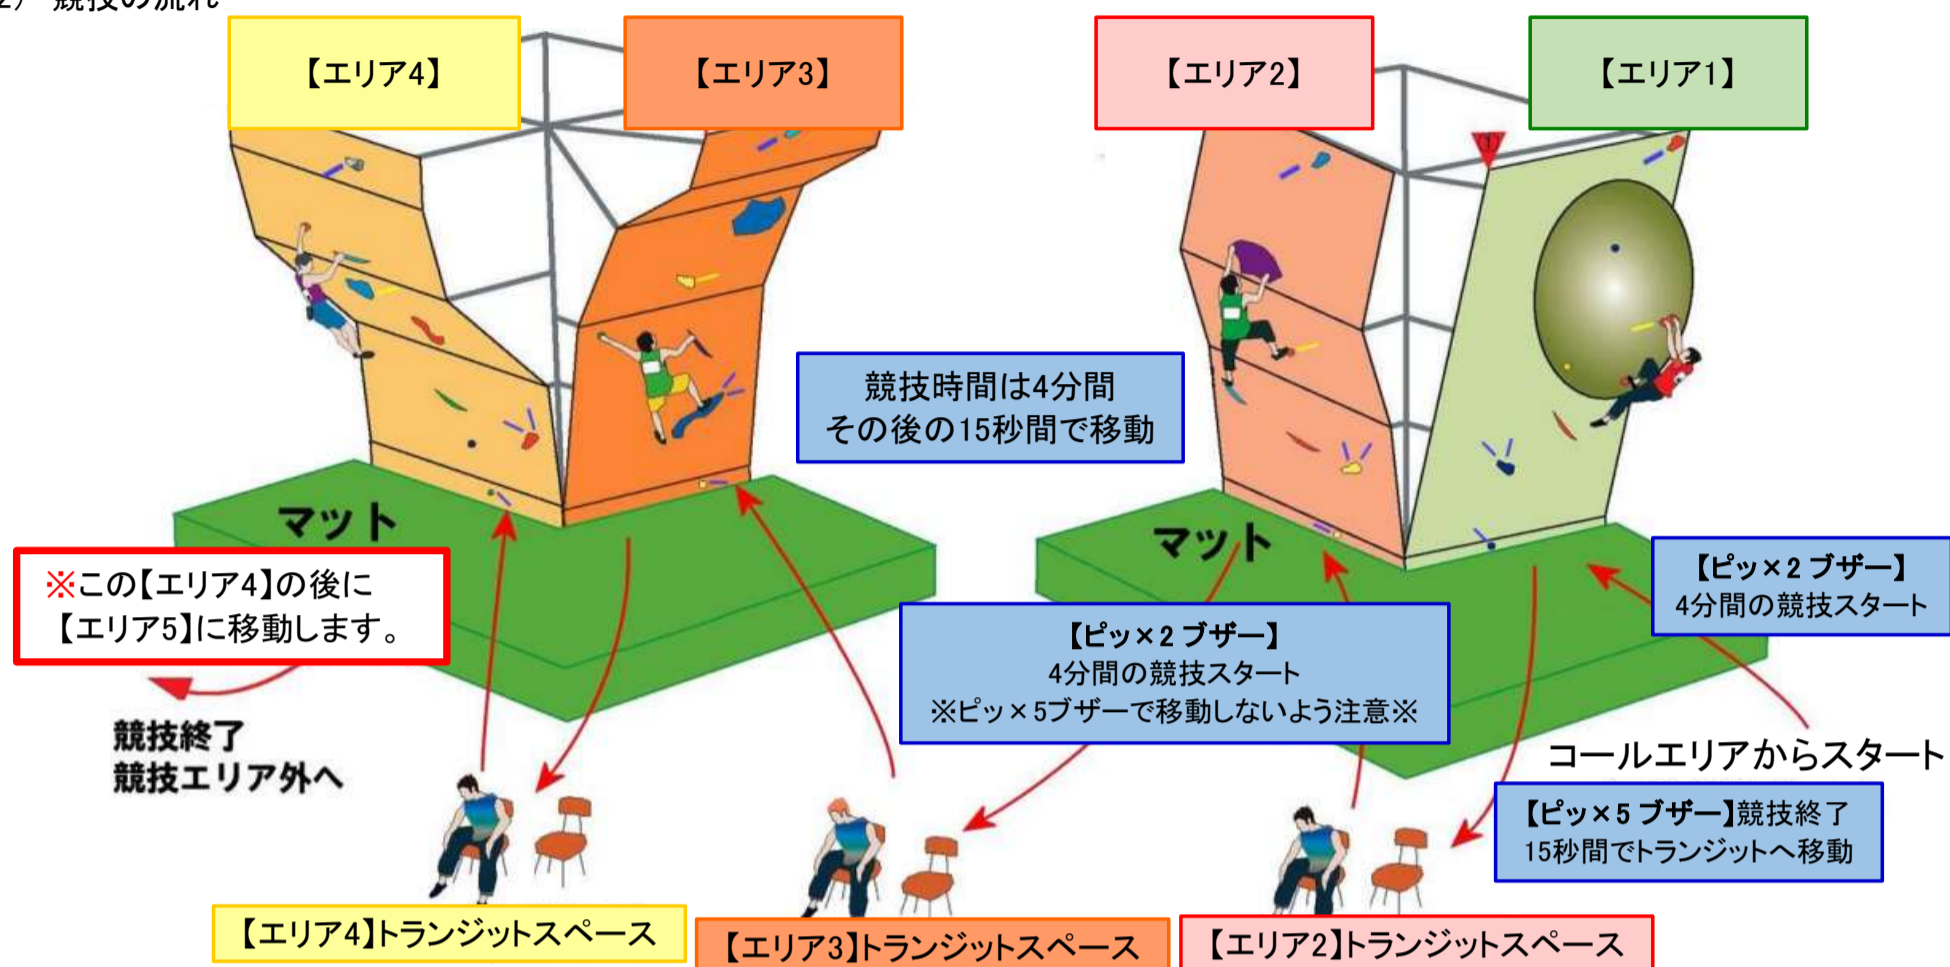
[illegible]

【エリア4】

【エリア3】

【エリア2】

【エリア1】

競技時間は4分間
その後の15秒間で移動

マット

マット

※この【エリア4】の後に
【エリア5】に移動します。

【ピッ×2 ブザー】
4分間の競技スタート

【ピッ×2 ブザー】
4分間の競技スタート
※ピッ×5ブザーで移動しないよう注意※

競技終了
競技エリア外へ

コールエリアからスタート

【ピッ×5 ブザー】競技終了
15秒間でトランジットへ移動

【エリア4】トランジットスペース

【エリア3】トランジットスペース

【エリア2】トランジットスペース